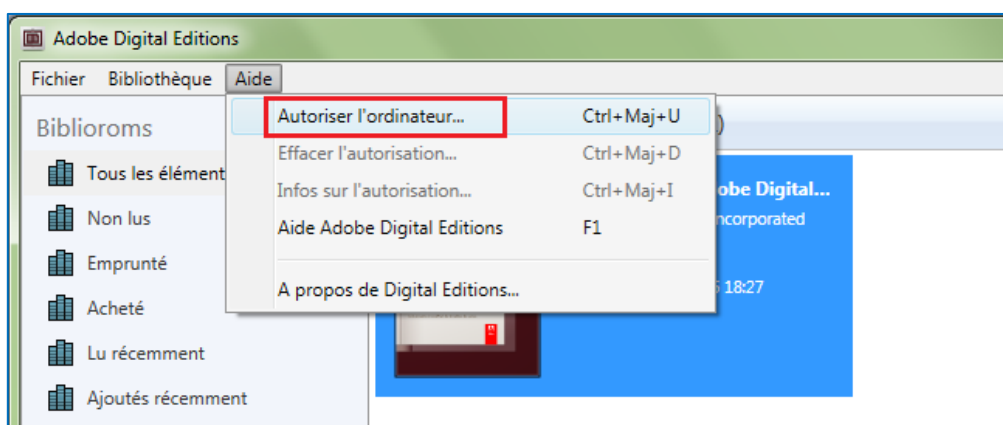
Adobe Digital Editions

Fichier Bibliothèque Aide

Biblioroms

Tous les élément

Non lus

Emprunté

Acheté

Lu récemment

Ajoutés récemment

Autoriser l'ordinateur... Ctrl+Maj+U

Effacer l'autorisation... Ctrl+Maj+D

Infos sur l'autorisation... Ctrl+Maj+I

Aide Adobe Digital Editions F1

A propos de Digital Editions...

)

obe Digital...

ncorporated

5 18:27